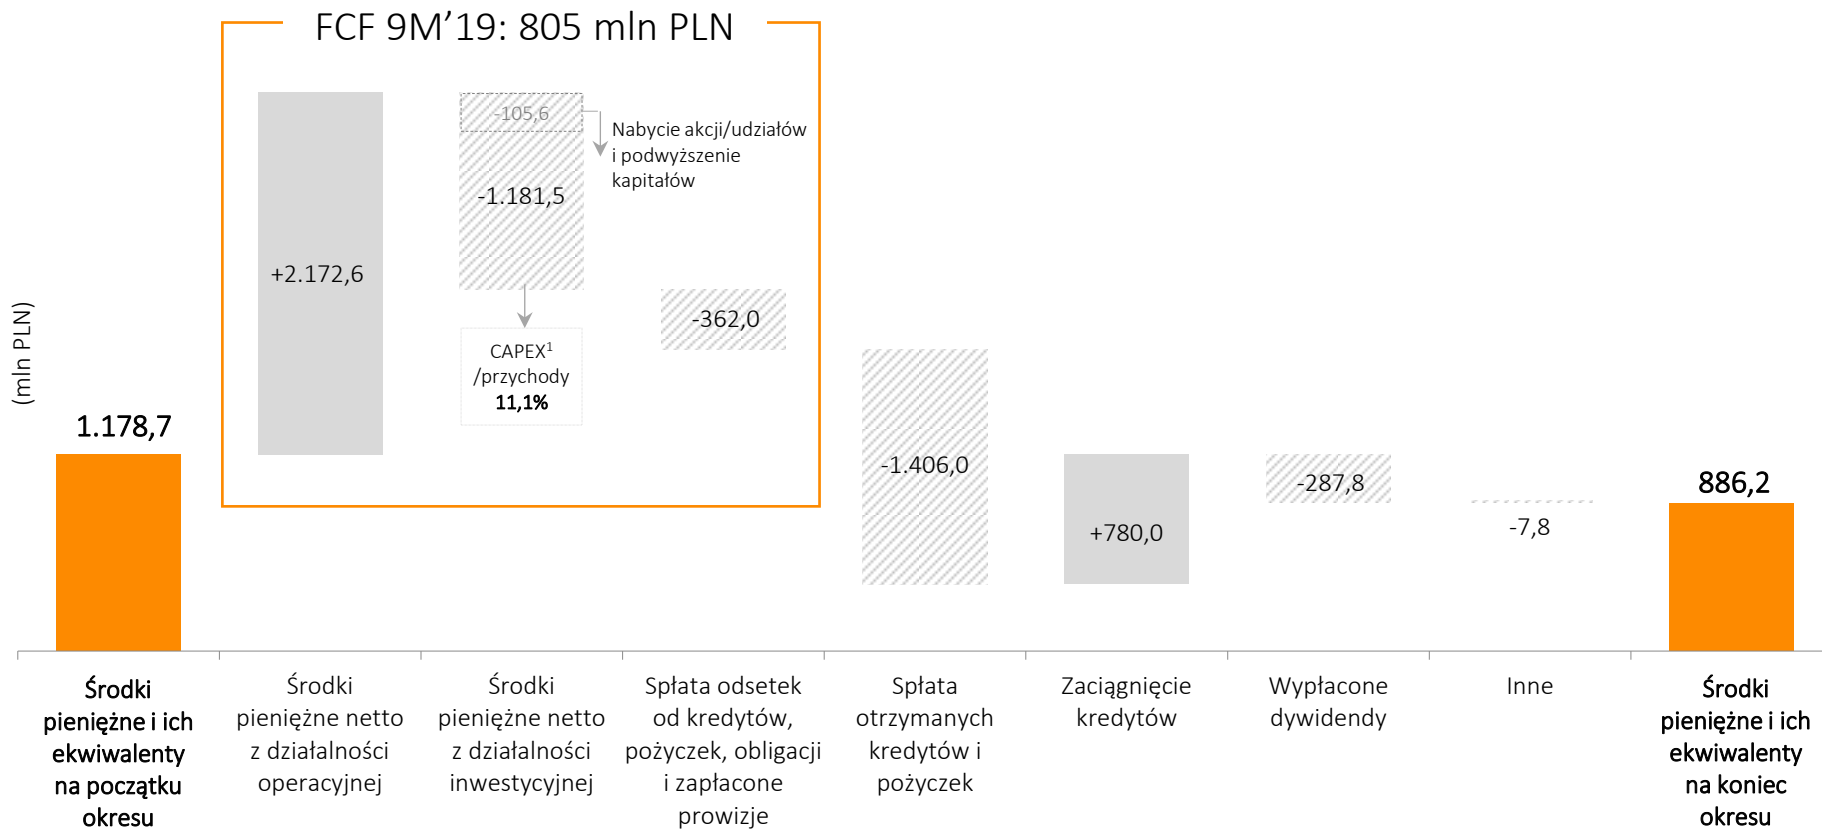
FCF 9M’19: 805 mln PLN

(mln PLN)

1.178,7

+2.172,6

-105,6

Nabycie akcji/udziałów i podwyższenie kapitałów

-1.181,5

CAPEX$^1$ /przychody **11,1%**

-362,0

-1.406,0

+780,0

-287,8

-7,8

886,2

**Środki pieniężne i ich ekwiwalenty na początku okresu**

Środki pieniężne netto z działalności operacyjnej

Środki pieniężne netto z działalności inwestycyjnej

Spłata odsetek od kredytów, pożyczek, obligacji i zapłacone prowizje

Spłata otrzymanych kredytów i pożyczek

Zaciągnięcie kredytów

Wypłacone dywidendy

Inne

**Środki pieniężne i ich ekwiwalenty na koniec okresu**